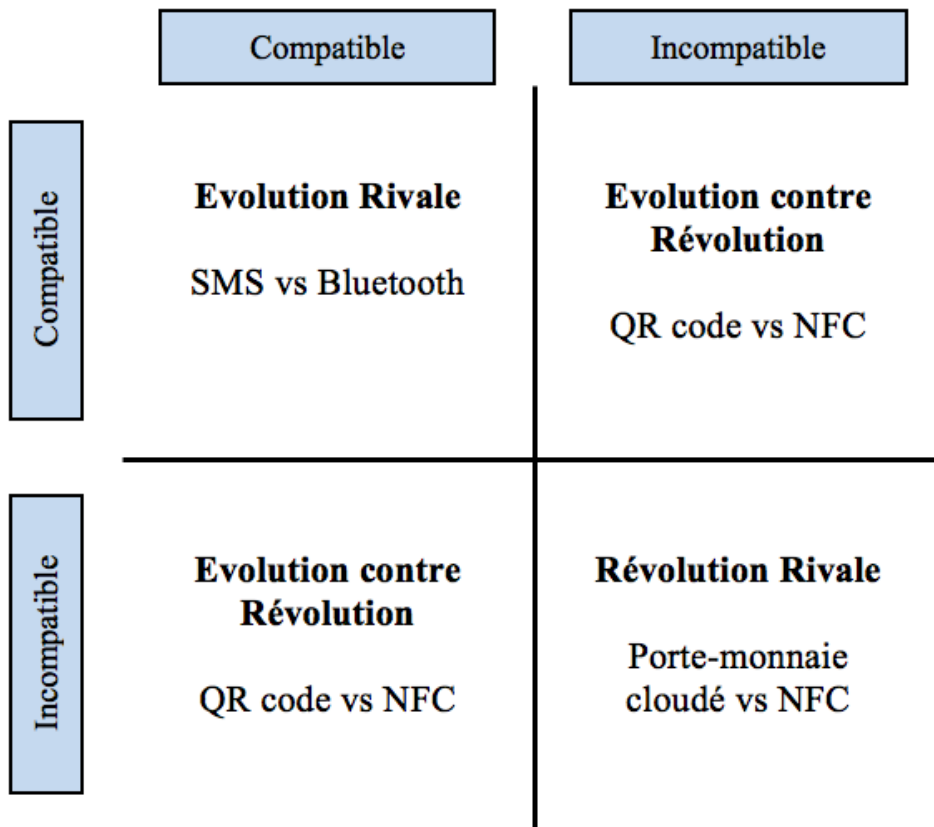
|  | Compatible | Incompatible |
|---|---|---|
| Compatible | **Evolution Rivale** SMS vs Bluetooth | **Evolution contre Révolution** QR code vs NFC |
| Incompatible | **Evolution contre Révolution** QR code vs NFC | **Révolution Rivale** Porte-monnaie cloudé vs NFC |